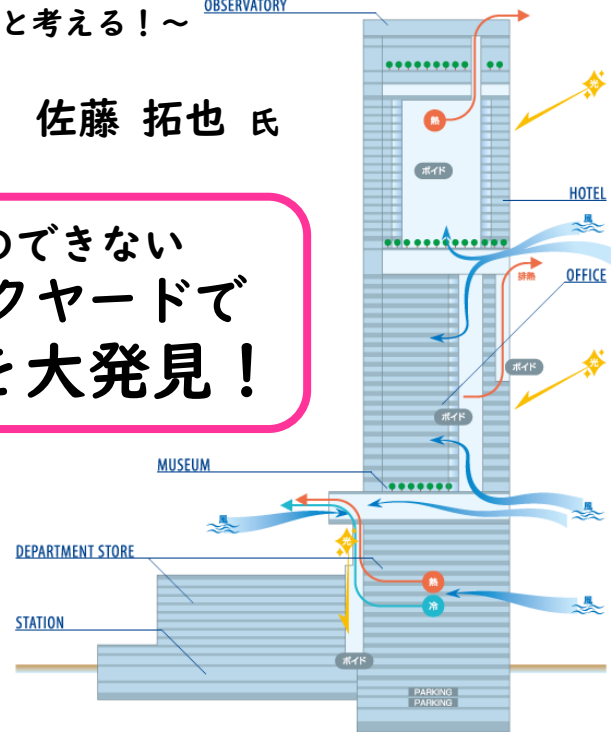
と考える！～

佐藤 拓也 氏

のできない
クヤードで
を大発見！

OBSERVATORY

熱

ボイド

HOTEL

風

光

排熱

OFFICE

ボイド

ボイド

光

MUSEUM

風

風

光

DEPARTMENT STORE

熱

冷

風

STATION

ボイド

PARKING
PARKING